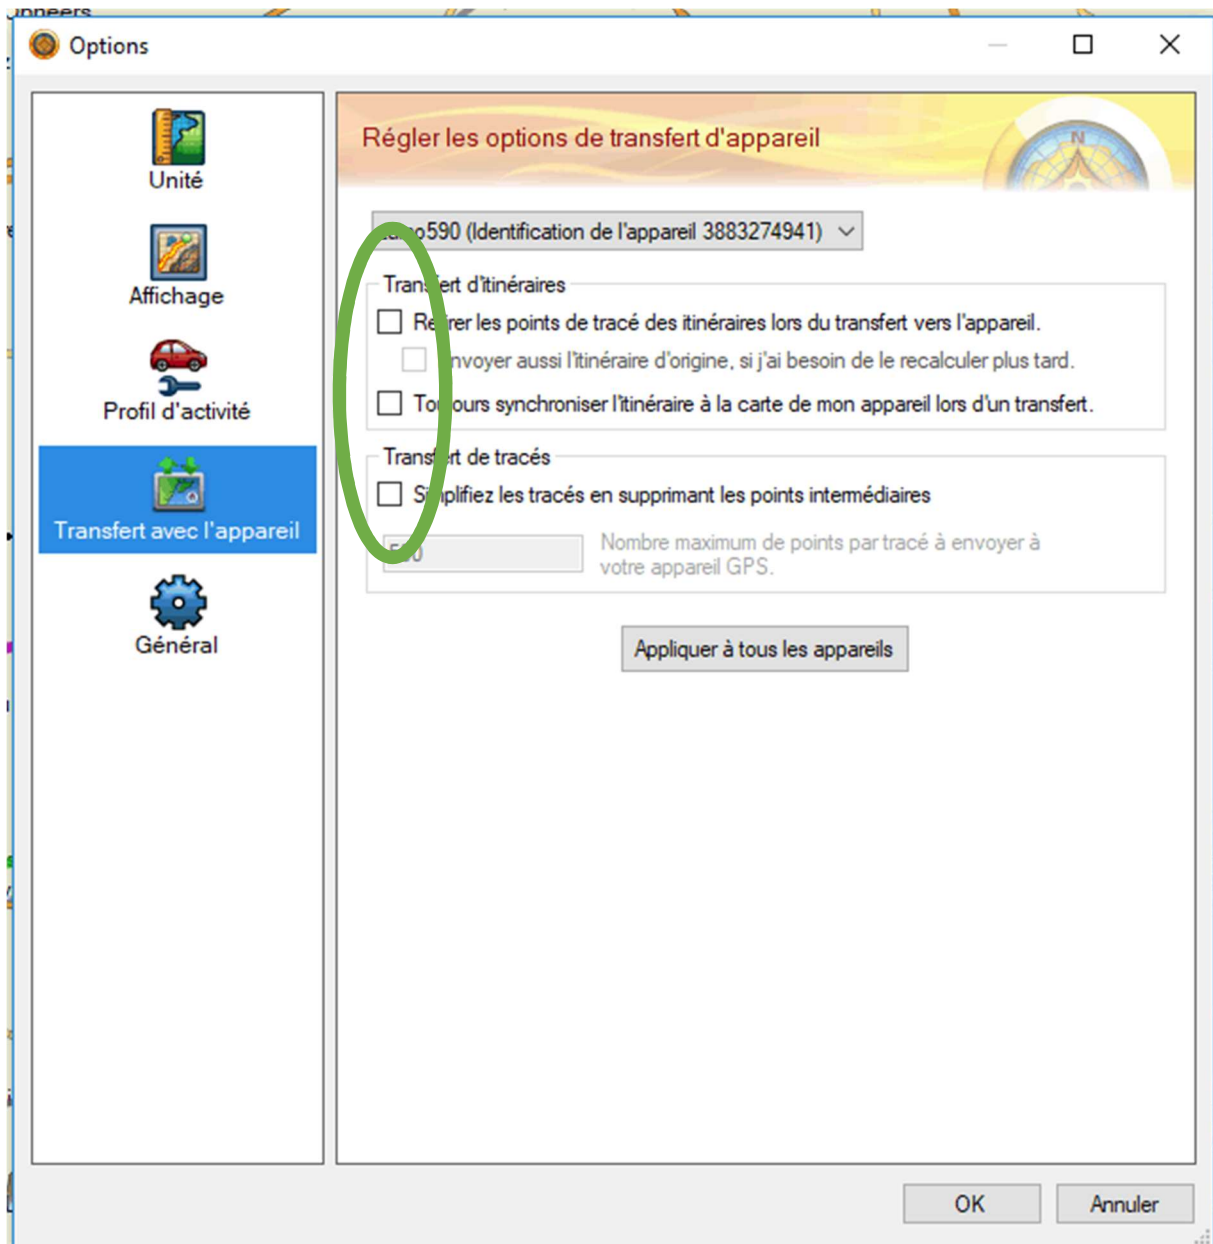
Options

Unité

Affichage

Profil d'activité

Transfert avec l'appareil

Général

Régler les options de transfert d'appareil

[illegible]590 (Identification de l'appareil 3883274941)

Tran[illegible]ert d'itinéraires

Re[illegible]rer les points de tracé des itinéraires lors du transfert vers l'appareil.

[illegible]nvoyer aussi l'itinéraire d'origine, si j'ai besoin de le recalculer plus tard.

To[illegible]ours synchroniser l'itinéraire à la carte de mon appareil lors d'un transfert.

Trans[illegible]rt de tracés

S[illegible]plifiez les tracés en supprimant les points intermédiaires

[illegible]0

Nombre maximum de points par tracé à envoyer à votre appareil GPS.

Appliquer à tous les appareils

OK

Annuler